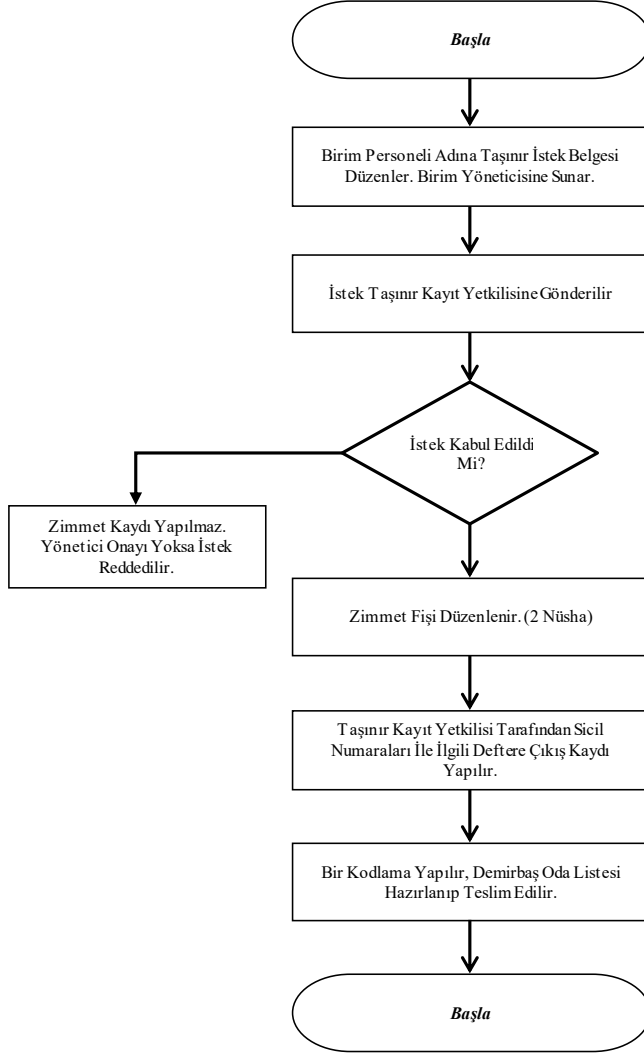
Başla

Birim Personeli Adına Taşınır İstek Belgesi Düzenler. Birim Yöneticisine Sunar.

İstek Taşınır Kayıt Yetkilisine Gönderilir

İstek Kabul Edildi Mi?

Zimmet Kaydı Yapılmaz. Yönetici Onayı Yoksa İstek Reddedilir.

Zimmet Fişi Düzenlenir. (2 Nüsha)

Taşınır Kayıt Yetkilisi Tarafından Sicil Numaraları İle İlgili Deftere Çıkış Kaydı Yapılır.

Bir Kodlama Yapılır, Demirbaş Oda Listesi Hazırlanıp Teslim Edilir.

Başla